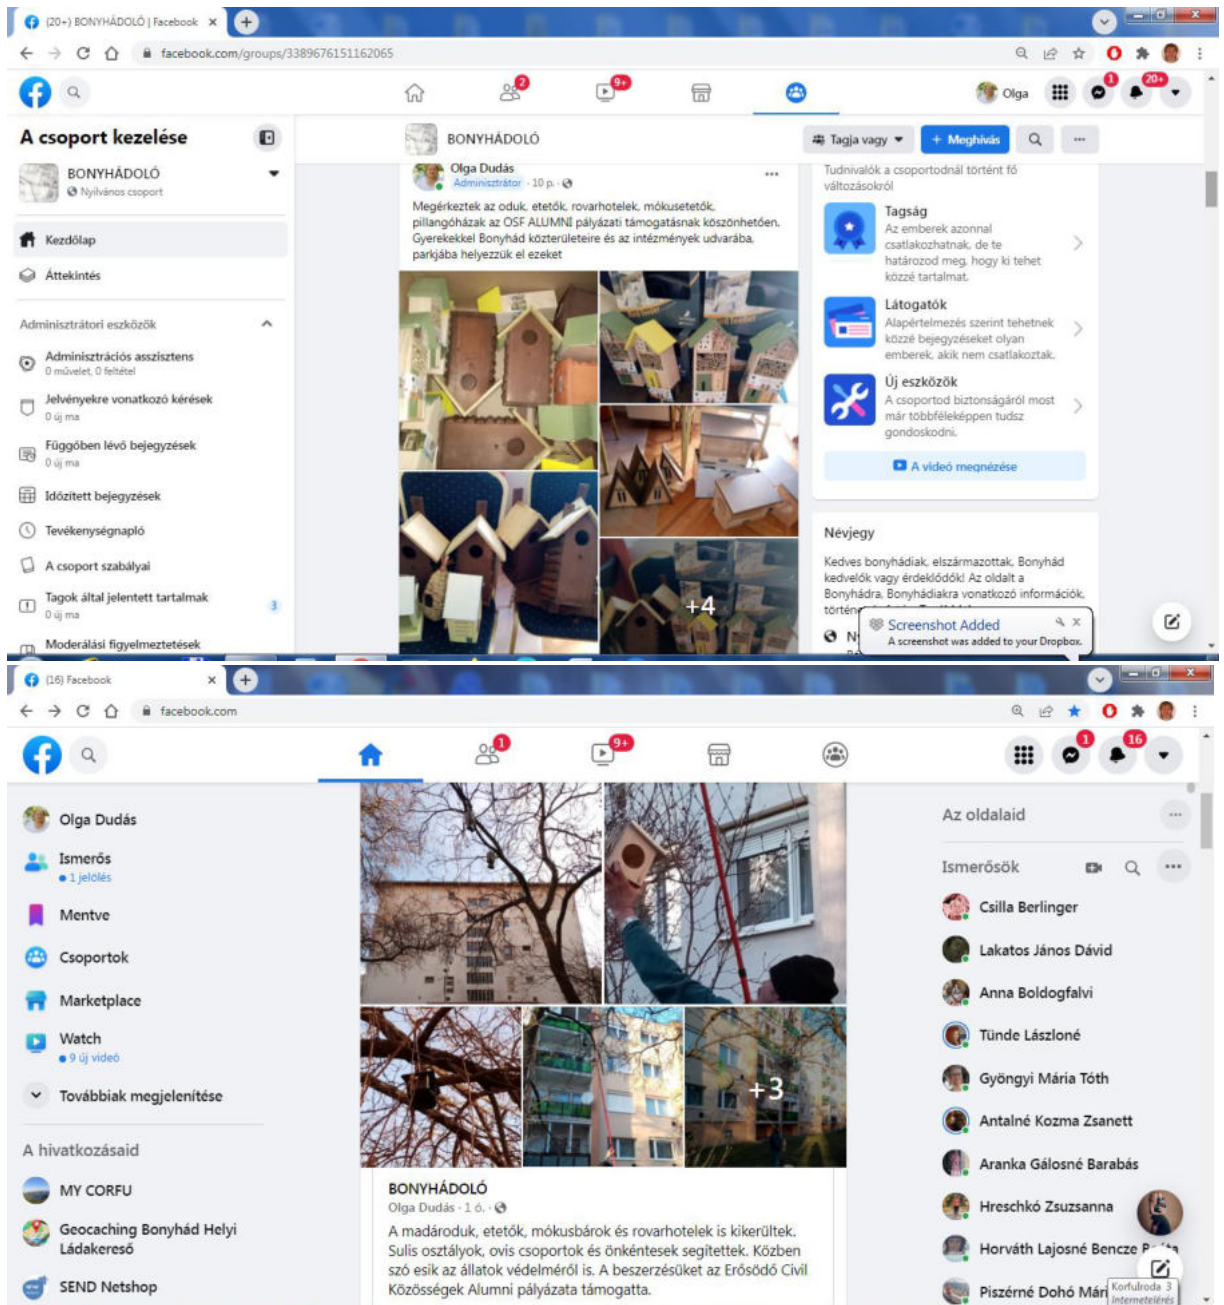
(20+) BONYHÁDOLÓ | Facebook
facebook.com/groups/3389676151162065
2
9+
Olga
1
20+

A csoport kezelése
BONYHÁDOLÓ
Nyilvános csoport
Kezdőlap
Áttekintés
Adminisztrátori eszközök
Adminisztrációs asszisztens
0 művelet, 0 feltétel
Jelvényekre vonatkozó kérések
0 új ma
Függőben lévő bejegyzések
0 új ma
Időzített bejegyzések
Tevékenységnapló
A csoport szabályai
Tagok által jelentett tartalmak
0 új ma
3
Moderálási figyelmeztetések

BONYHÁDOLÓ
Tagja vagy
+ Meghívás

Olga Dudás
Adminisztrátor · 10 p. ·
Megérkeztek az oduk, etetők, rovarhotelek, mókusetetők, pillangóházak az OSF ALUMNI pályázati támogatásnak köszönhetően. Gyerekekkel Bonyhád közterületeire és az intézmények udvaraiba, parkjába helyezzük el ezeket
+4

Tudnivalók a csoportodnál történt fő változásokról
Tagság
Az emberek azonnal csatlakozhatnak, de te határozod meg, hogy ki tehet közzé tartalmat.
Látogatók
Alapértelmezés szerint tehetnek közzé bejegyzéseket olyan emberek, akik nem csatlakoztak.
Új eszközök
A csoportod biztonságáról most már többféleképpen tudsz gondoskodni.
A videó megnézése
Névjegy
Kedves bonyhádiak, elszármazottak, Bonyhád kedvelők vagy érdeklődők! Az oldalt a Bonyhádra, Bonyhádiakra vonatkozó információk, történ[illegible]
Screenshot Added
A screenshot was added to your Dropbox.

(16) Facebook
facebook.com
1
9+
1
16

Olga Dudás
Ismerős
• 1 jelölés
Mentve
Csoportok
Marketplace
Watch
• 9 új videó
Továbbiak megjelenítése
A hivatkozásaid
MY CORFU
Geocaching Bonyhád Helyi Ládakereső
SEND Netshop

+3
BONYHÁDOLÓ
Olga Dudás · 1 ó. ·
A madároduk, etetők, mókusbárok és rovarhotelek is kikerültek. Sulis osztályok, ovis csoportok és önkéntesek segítettek. Közben szó esik az állatok védelméről is. A beszerzésüket az Erősödő Civil Közösségek Alumni pályázata támogatta.

Az oldalaid
Ismerősök
Csilla Berlinger
Lakatos János Dávid
Anna Boldogfalvi
Tünde Lászlóné
Gyöngyi Mária Tóth
Antalné Kozma Zsanett
Aranka Gálosné Barabás
Hreschkó Zsuzsanna
Horváth Lajosné Bencze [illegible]
Piszérné Dohó Már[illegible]
Korlúroda 3
Internetelérés